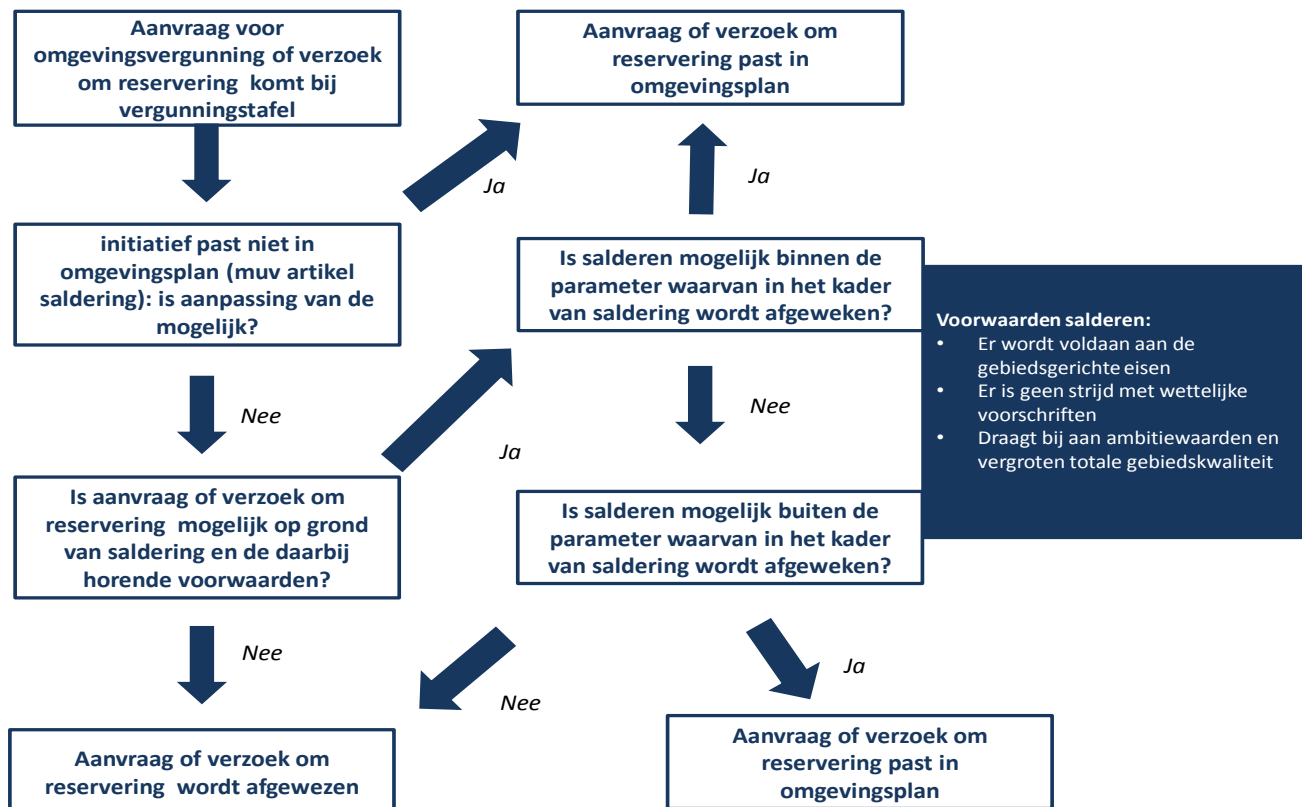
Aanvraag voor omgevingsvergunning of verzoek om reservering komt bij vergunningstafel

Aanvraag of verzoek om reservering past in omgevingsplan

Ja

Ja

initiatief past niet in omgevingsplan (muv artikel saldering): is aanpassing van de mogelijk?

Is salderen mogelijk binnen de parameter waarvan in het kader van saldering wordt afgeweken?

Voorwaarden salderen:
• Er wordt voldaan aan de gebiedsgerichte eisen
• Er is geen strijd met wettelijke voorschriften
• Draagt bij aan ambitiewaarden en vergroten totale gebiedskwaliteit

Nee

Nee

Ja

Is aanvraag of verzoek om reservering mogelijk op grond van saldering en de daarbij horende voorwaarden?

Is salderen mogelijk buiten de parameter waarvan in het kader van saldering wordt afgeweken?

Nee

Ja

Nee

Aanvraag of verzoek om reservering wordt afgewezen

Aanvraag of verzoek om reservering past in omgevingsplan